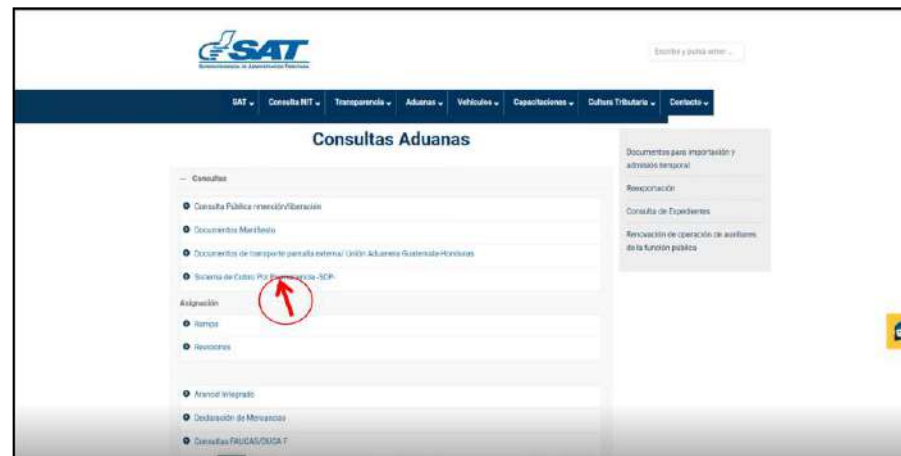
SAT
Superintendencia de Administración Tributaria

Escriba y pulse enter ...

SAT Consulta NIT Transparencia Aduanas Vehículos Capacitaciones Cultura Tributaria Contacto

Consultas Aduanas

— Consultas

Consulta Pública retención/liberación

Documentos Manifiesto

Documentos de transporte parcialla externa/ Unión Aduanera Guatemala-Honduras

Sistema de Cobro Por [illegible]ncia -SCP-

Asignación

Rampa

Revisores

Arancel Integrado

Declaración de Mercancías

Consultas FAUCAS/DUCA F

Documentos para importación y admisión temporal

Reexportación

Consulta de Expedientes

Renovación de operación de auxiliares de la función pública